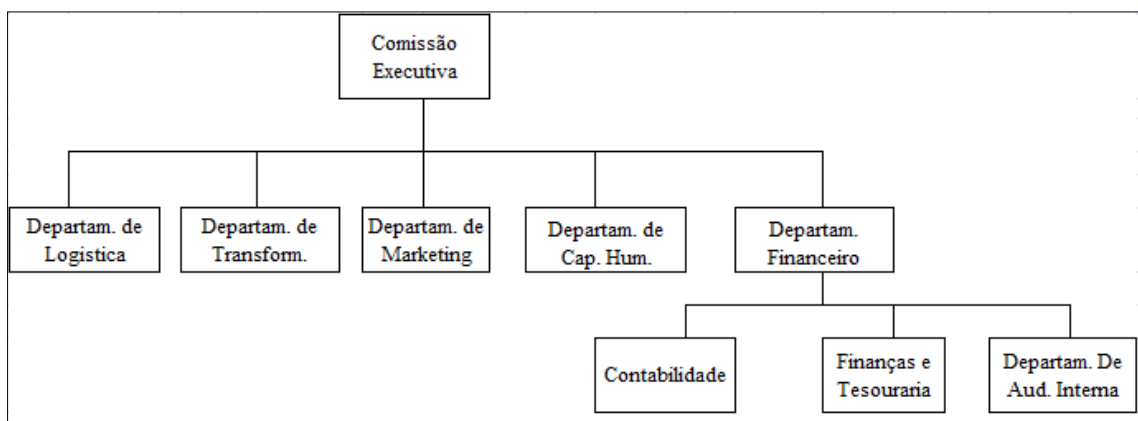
Comissão Executiva

Departam. de Logistica

Departam. de Transform.

Departam. de Marketing

Departam. de Cap. Hum.

Departam. Financeiro

Contabilidade

Finanças e Tesouraria

Departam. De Aud. Interna